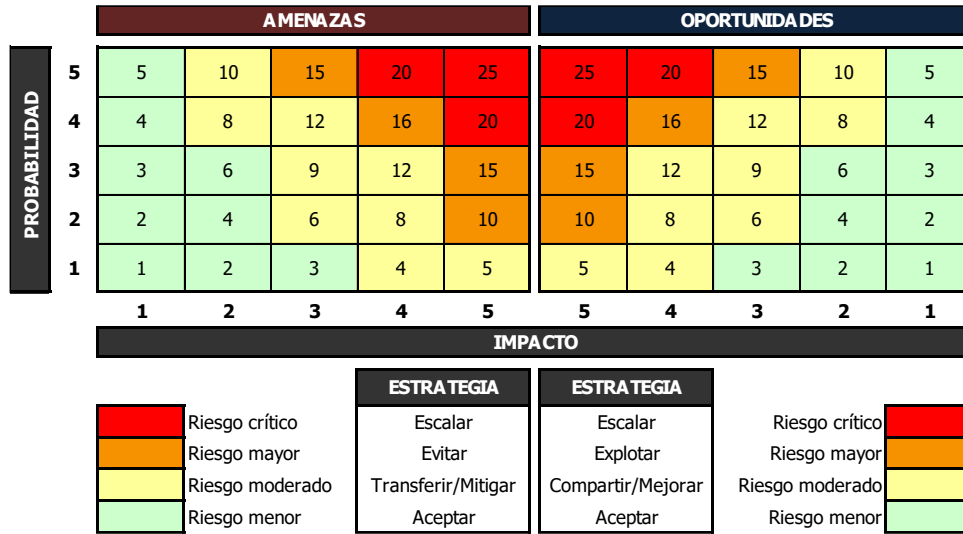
AMENAZAS

OPORTUNIDADES

PROBABILIDAD

| | | | | | | | | | | |
|---|---|---|---|---|---|---|---|---|---|---|
| 5 | 5 | 10 | 15 | 20 | 25 | 25 | 20 | 15 | 10 | 5 |
| 4 | 4 | 8 | 12 | 16 | 20 | 20 | 16 | 12 | 8 | 4 |
| 3 | 3 | 6 | 9 | 12 | 15 | 15 | 12 | 9 | 6 | 3 |
| 2 | 2 | 4 | 6 | 8 | 10 | 10 | 8 | 6 | 4 | 2 |
| 1 | 1 | 2 | 3 | 4 | 5 | 5 | 4 | 3 | 2 | 1 |
| | 1 | 2 | 3 | 4 | 5 | 5 | 4 | 3 | 2 | 1 |

IMPACTO

| | ESTRATEGIA | ESTRATEGIA | |
|---|---|---|---|
| Riesgo crítico | Escalar | Escalar | Riesgo crítico |
| Riesgo mayor | Evitar | Explotar | Riesgo mayor |
| Riesgo moderado | Transferir/Mitigar | Compartir/Mejorar | Riesgo moderado |
| Riesgo menor | Aceptar | Aceptar | Riesgo menor |